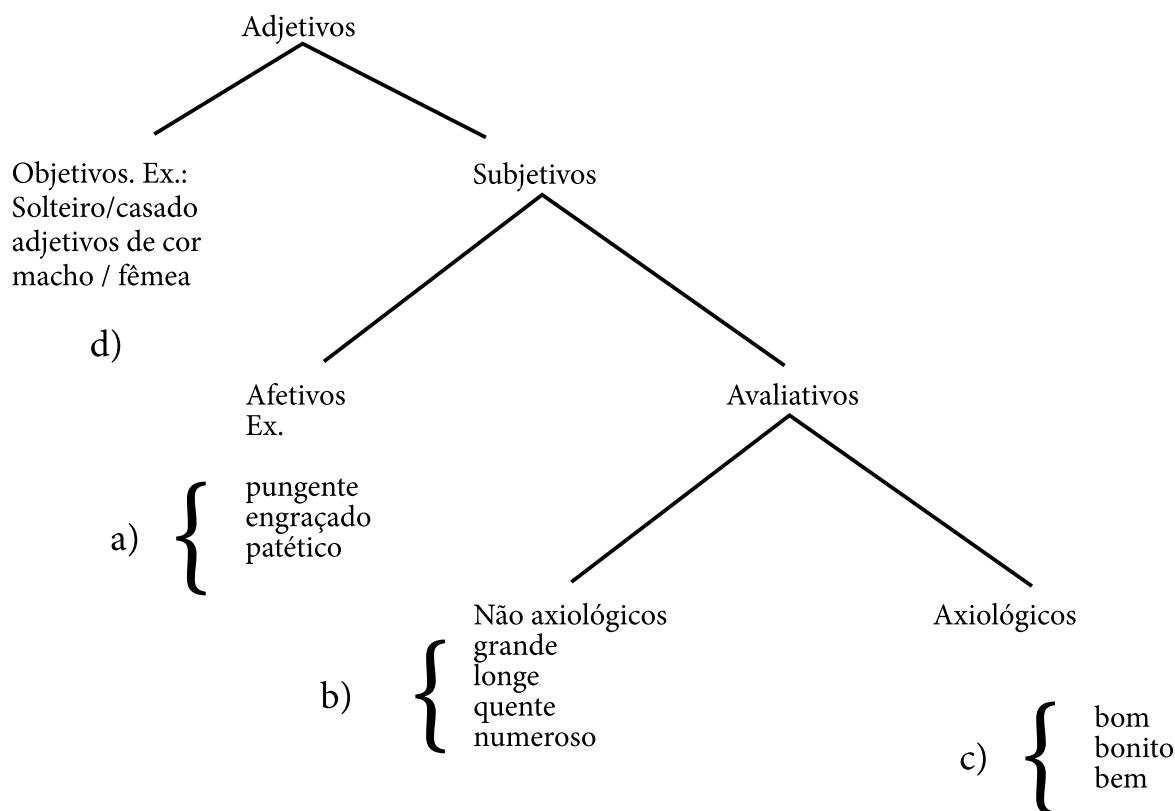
Adjetivos

Objetivos. Ex.:
Solteiro/casado
adjetivos de cor
macho / fêmea

d)

Subjetivos

Afetivos
Ex.

a) pungente
engraçado
patético

Avaliativos

Não axiológicos

b) grande
longe
quente
numeroso

Axiológicos

c) bom
bonito
bem